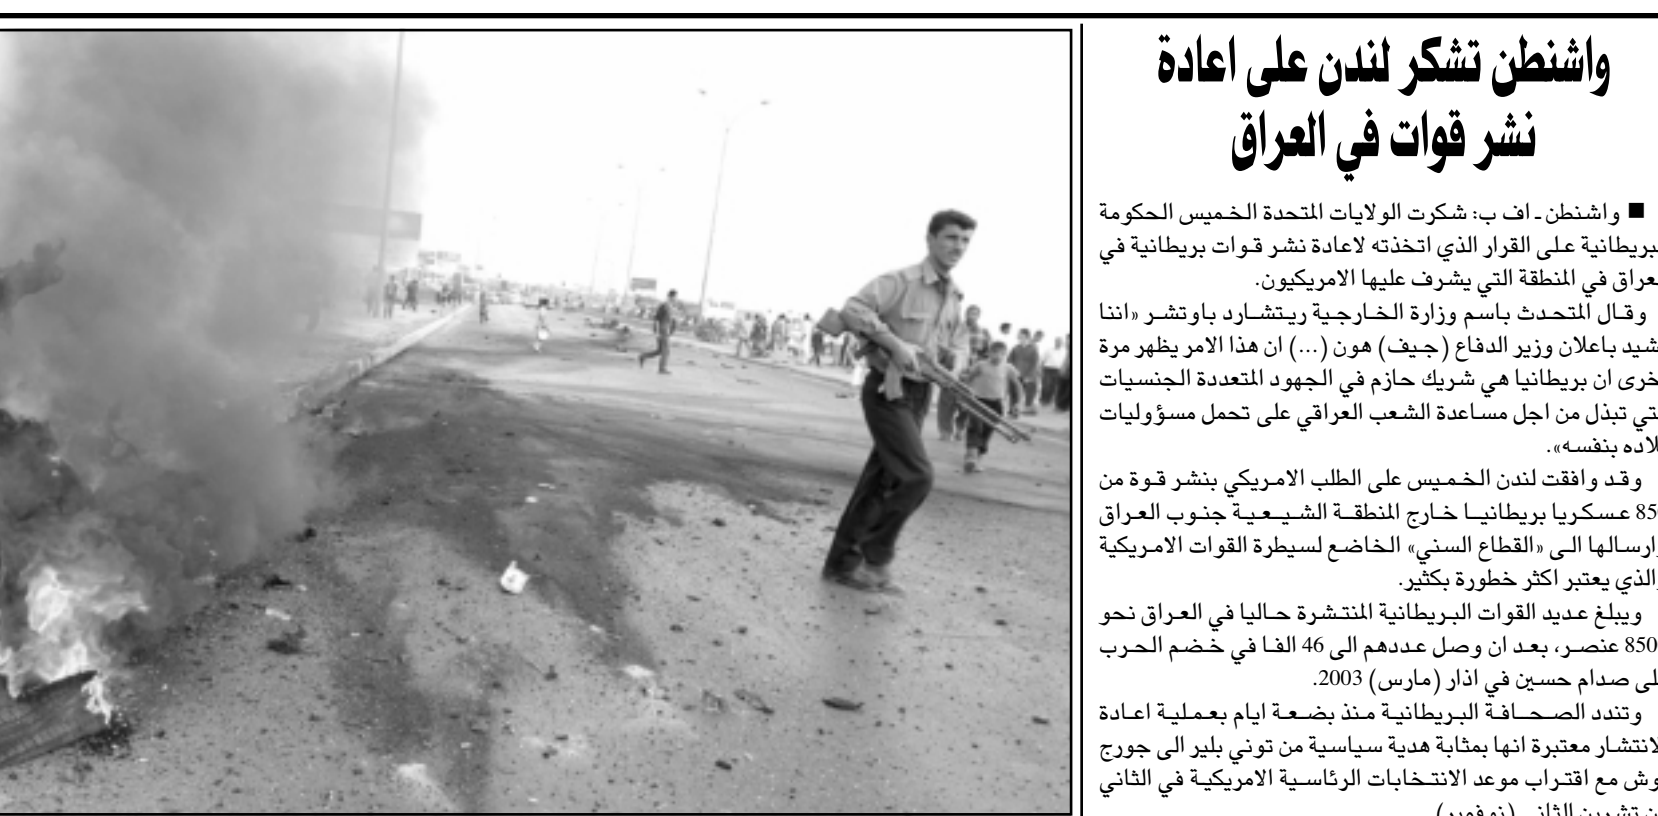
واشنطن تشكر لندن على اعادة نشر قوات في العراق

■ واشنطن ـ اف ب: شكرت الولايات المتحدة الخميس الحكومة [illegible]بريطانية على القرار الذي اتخذته لاعادة نشر قوات بريطانية في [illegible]عراق في المنطقة التي يشرف عليها الامريكيون.

وقال المتحدث باسم وزارة الخارجية ريتشارد باوتشر «اننا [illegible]شيد باعلان وزير الدفاع (جيف) هون (...) ان هذا الامر يظهر مرة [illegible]خرى ان بريطانيا هي شريك حازم في الجهود المتعددة الجنسيات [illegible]تي تبذل من اجل مساعدة الشعب العراقي على تحمل مسؤوليات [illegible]لاده بنفسه».

وقد وافقت لندن الخميس على الطلب الامريكي بنشر قوة من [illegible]85 عسكريا بريطانيا خارج المنطقة الشيعية جنوب العراق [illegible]ارسالها الى «القطاع السني» الخاضع لسيطرة القوات الامريكية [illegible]الذي يعتبر اكثر خطورة بكثير.

ويبلغ عديد القوات البريطانية المنتشرة حاليا في العراق نحو 850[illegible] عنصر، بعد ان وصل عددهم الى 46 الفا في خضم الحرب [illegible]لى صدام حسين في اذار (مارس) 2003.

وتندد الصحافة البريطانية منذ بضعة ايام بعملية اعادة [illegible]لانتشار معتبرة انها بمثابة هدية سياسية من توني بلير الى جورج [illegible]وش مع اقتراب موعد الانتخابات الرئاسية الامريكية في الثاني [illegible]ن تشرين الثاني (نوفمبر).